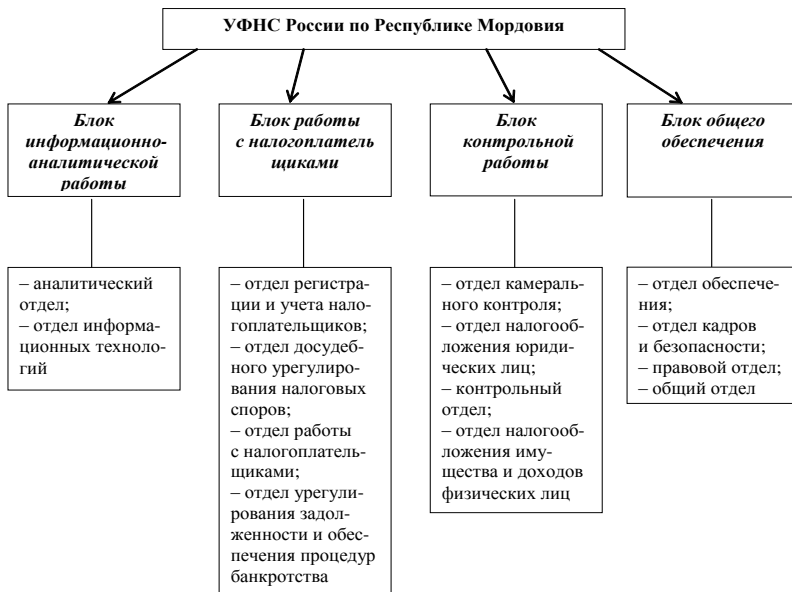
УФНС России по Республике Мордовия

Блок информационно-аналитической работы

Блок работы с налогоплательщиками

Блок контрольной работы

Блок общего обеспечения

– аналитический отдел;
– отдел информационных технологий

– отдел регистрации и учета налогоплательщиков;
– отдел досудебного урегулирования налоговых споров;
– отдел работы с налогоплательщиками;
– отдел урегулирования задолженности и обеспечения процедур банкротства

– отдел камерального контроля;
– отдел налогообложения юридических лиц;
– контрольный отдел;
– отдел налогообложения имущества и доходов физических лиц

– отдел обеспечения;
– отдел кадров и безопасности;
– правовой отдел;
– общий отдел